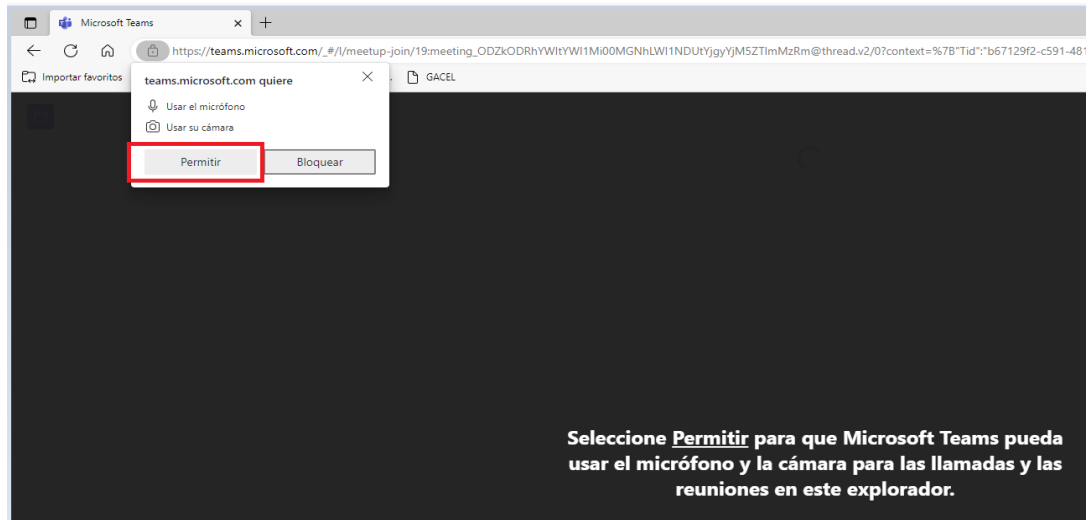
Microsoft Teams

https://teams.microsoft.com/_#/l/meetup-join/19:meeting_ODZkODRhYWItYWI1Mi00MGNhLWI1NDUtYjgyYjM5ZTImMzRm@thread.v2/0?context=%7B"Tid":"b67129f2-c591-481

Importar favoritos

GACEL

teams.microsoft.com quiere

Usar el micrófono

Usar su cámara

Permitir

Bloquear

Seleccione Permitir para que Microsoft Teams pueda usar el micrófono y la cámara para las llamadas y las reuniones en este explorador.